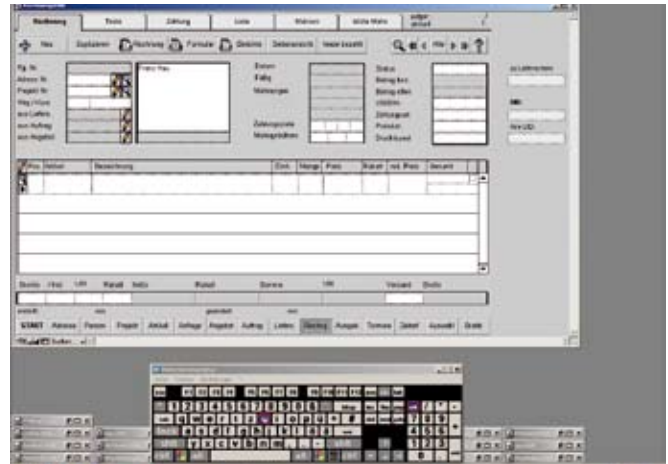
Rechnung | Texte | Zahlung | Liste | Mahnen | letzte Mahn

Neu | Duplizieren | Rechnung | Formular | Gesamt | Debitorensicht | heute kopiert

Rg. Nr.
Adress. Nr.
Projekt. Nr.
Weg / Kunde
aus Liefers.
aus Auftrag
aus Angebot

Frau Frau

Datum
Fällig
Mahnungen

Zahlungsziel
Mahngebühren

Status
Betrag frei
Betrag offen
erhalten
Zahlungsart
Provisor
Druckdatum

zu Lieferschein

Pos. | Artikel | Bezeichnung | Einh. | Menge | Preis | Rabatt | red. Preis | Gesamt

Brutto | Netto | Rabatt | Skonto | Rabatt | Summe | Versand | Brutto

START | Adresse | Person | Projekt | Artikel | Anfrage | Angebot | Auftrag | Liefers. | Rechng | Ausgab | Termine | Zettel | Auswahl | Briefe

Esc | F1 | F2 | F3 | F4 | F5 | F6 | F7 | F8 | F9 | F10 | F11 | F12
1 | 2 | 3 | 4 | 5 | 6 | 7 | 8 | 9 | 0
Tab | q | w | e | r | t | z | u | i | o | p
Shift | y | x | c | v | b | n | m
7 | 8 | 9
4 | 5 | 6
1 | 2 | 3
0